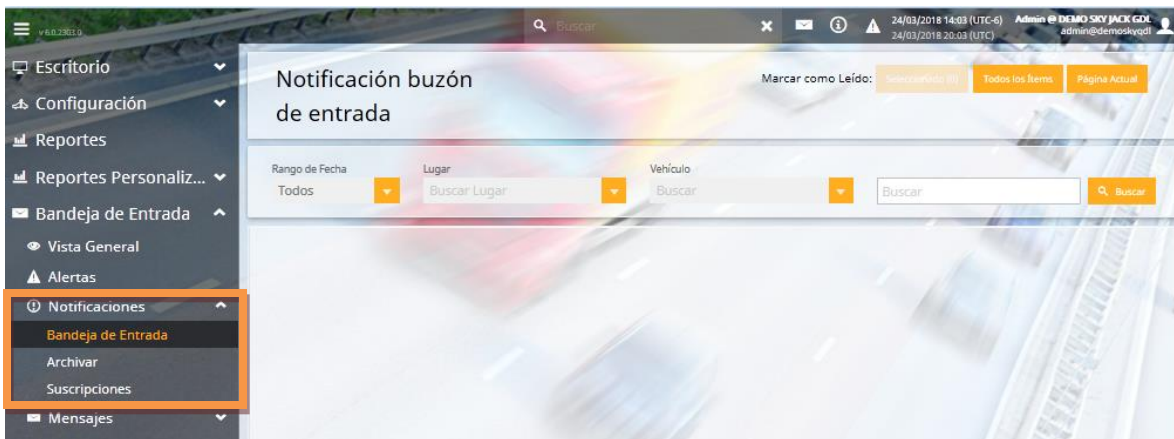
v 6.0.2303.0

Buscar

24/03/2018 14:03 (UTC-6)
24/03/2018 20:03 (UTC)

Admin @ DEMO SKY JACK GDL
admin@demoskygdl

Escritorio
Configuración
Reportes
Reportes Personaliz...
Bandeja de Entrada
Vista General
Alertas
Notificaciones
Bandeja de Entrada
Archivar
Suscripciones
Mensajes

Notificación buzón de entrada

Marcar como Leído: Seleccionado (0) Todos los Ítems Página Actual

Rango de Fecha
Todos
Lugar
Buscar Lugar
Vehículo
Buscar
Buscar
Buscar